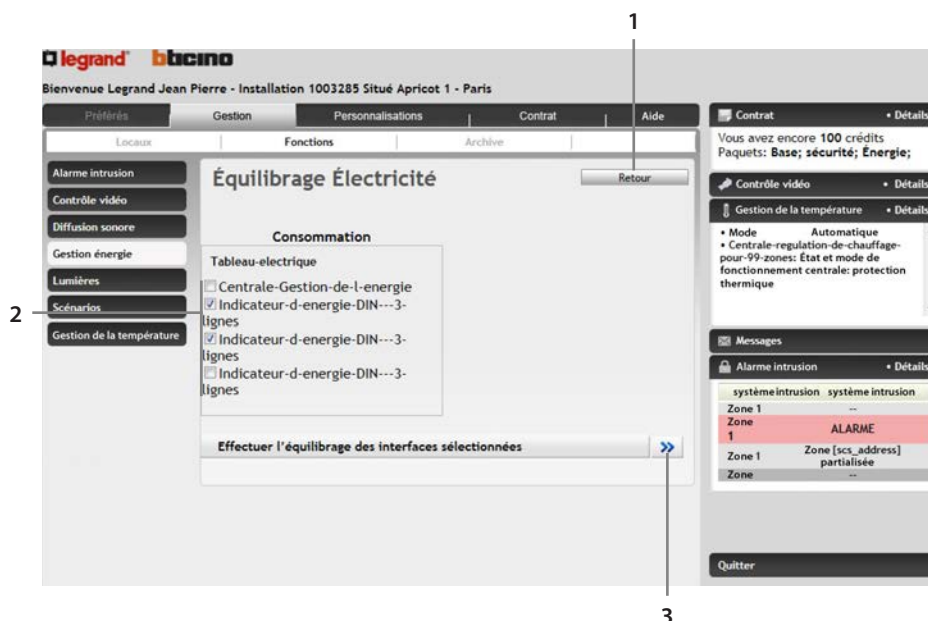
1

legrand bticino

Bienvenue Legrand Jean Pierre - Installation 1003285 Situé Apricot 1 - Paris

Préférés | Gestion | Personnalisations | Contrat | Aide

Locaux | Fonctions | Archive

Alarme intrusion
Contrôle vidéo
Diffusion sonore
Gestion énergie
Lumières
Scénarios
Gestion de la température

Équilibrage Électricité

Retour

Consommation

Tableau-electrique

Centrale-Gestion-de-l-energie
Indicateur-d-energie-DIN---3-lignes
Indicateur-d-energie-DIN---3-lignes
Indicateur-d-energie-DIN---3-lignes

Effectuer l'équilibrage des interfaces sélectionnées »

2

Contrat • Détails
Vous avez encore 100 crédits
Paquets: Base; sécurité; Énergie;

Contrôle vidéo • Détails

Gestion de la température • Détails
• Mode Automatique
• Centrale-regulation-de-chauffage-pour-99-zones: État et mode de fonctionnement centrale: protection thermique

Messages

Alarme intrusion • Détails

| système intrusion | système intrusion |
|---|---|
| Zone 1 | -- |
| Zone 1 | ALARME |
| Zone 1 | Zone [scs_address] partialisée |
| Zone | -- |

Quitter

3